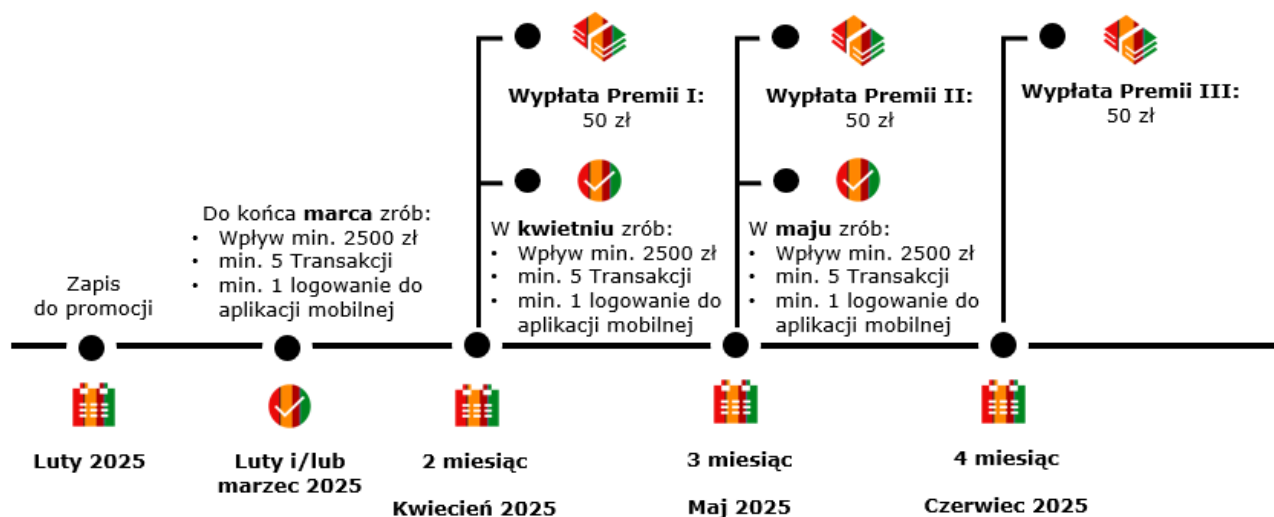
Wypłata Premii I:
50 zł

Wypłata Premii II:
50 zł

Wypłata Premii III:
50 zł

Zapis do promocji

Do końca **marca** zrób:
• Wpływ min. 2500 zł
• min. 5 Transakcji
• min. 1 logowanie do aplikacji mobilnej

W **kwietniu** zrób:
• Wpływ min. 2500 zł
• min. 5 Transakcji
• min. 1 logowanie do aplikacji mobilnej

W **maju** zrób:
• Wpływ min. 2500 zł
• min. 5 Transakcji
• min. 1 logowanie do aplikacji mobilnej

Luty 2025

Luty i/lub marzec 2025

2 miesiąc

Kwiecień 2025

3 miesiąc

Maj 2025

4 miesiąc

Czerwiec 2025